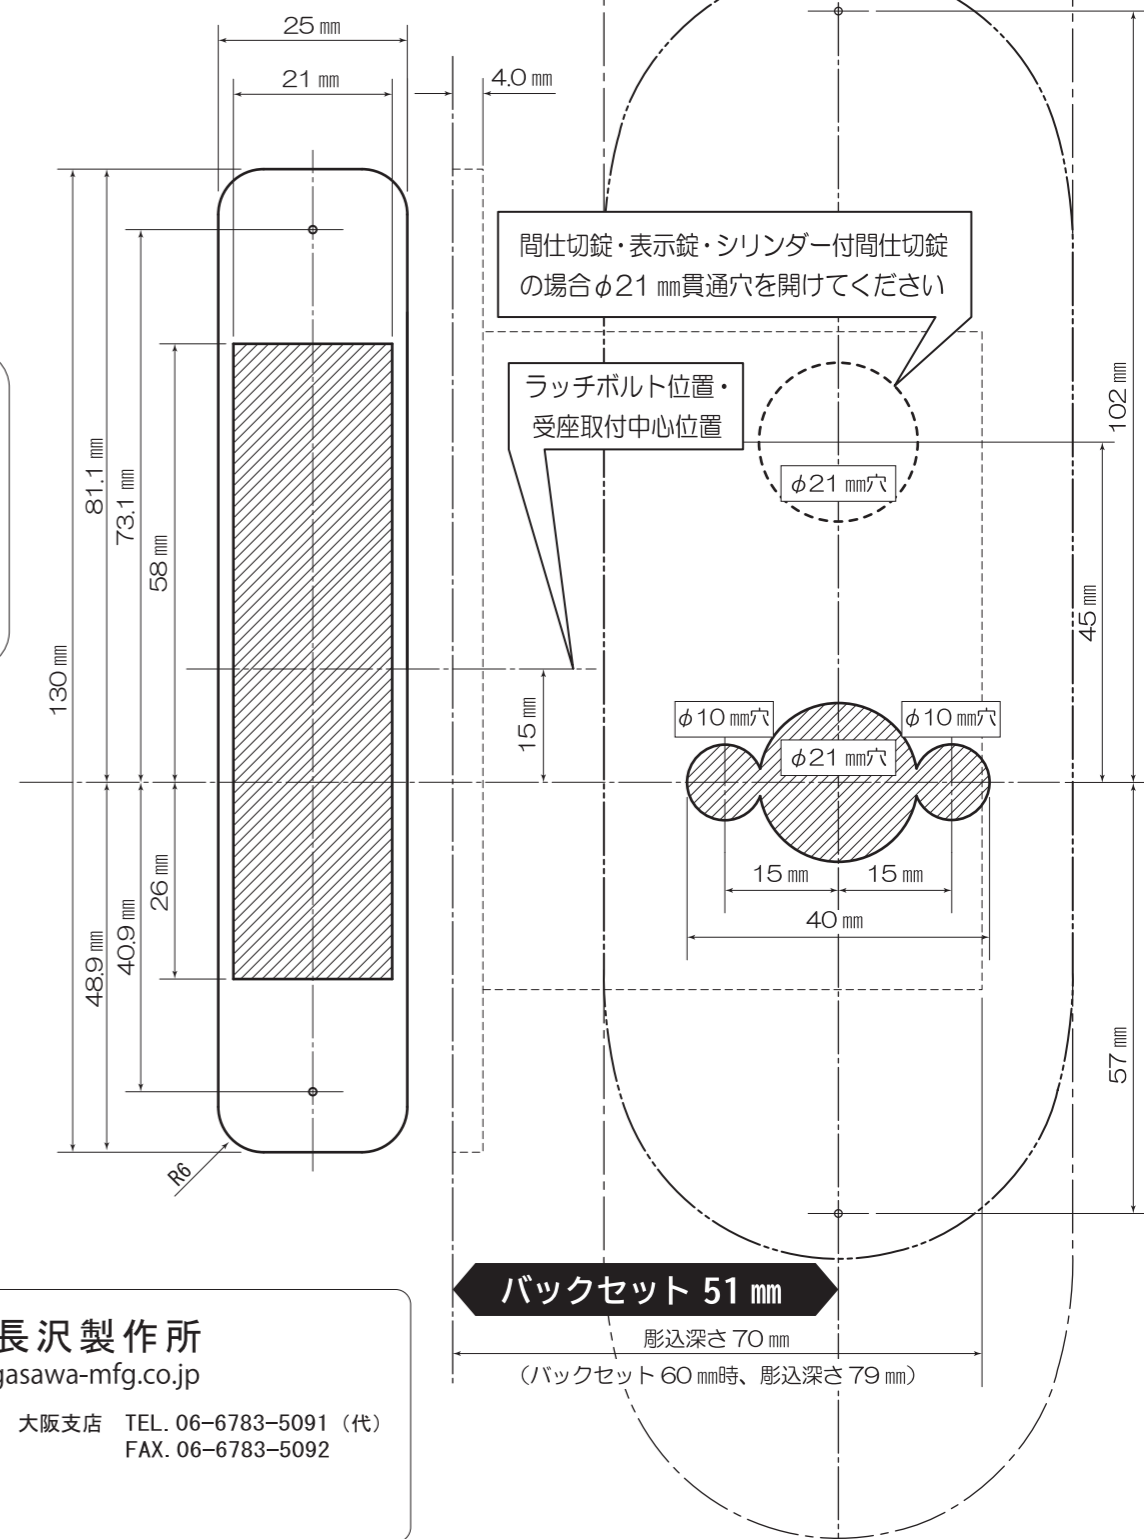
25 ㎜

21 ㎜

4.0 ㎜

間仕切錠・表示錠・シリンダー付間仕切錠の場合$\phi$21 ㎜貫通穴を開けてください

ラッチボルト位置・受座取付中心位置

$\phi$21 ㎜穴

102 ㎜

45 ㎜

81.1 ㎜

73.1 ㎜

58 ㎜

130 ㎜

15 ㎜

$\phi$10 ㎜穴

$\phi$10 ㎜穴

$\phi$21 ㎜穴

26 ㎜

40.9 ㎜

48.9 ㎜

15 ㎜

15 ㎜

40 ㎜

57 ㎜

R6

バックセット 51 ㎜

彫込深さ 70 ㎜

（バックセット 60 ㎜時、彫込深さ 79 ㎜）

長沢製作所

gasawa-mfg.co.jp

大阪支店 TEL. 06−6783−5091（代）
FAX. 06−6783−5092